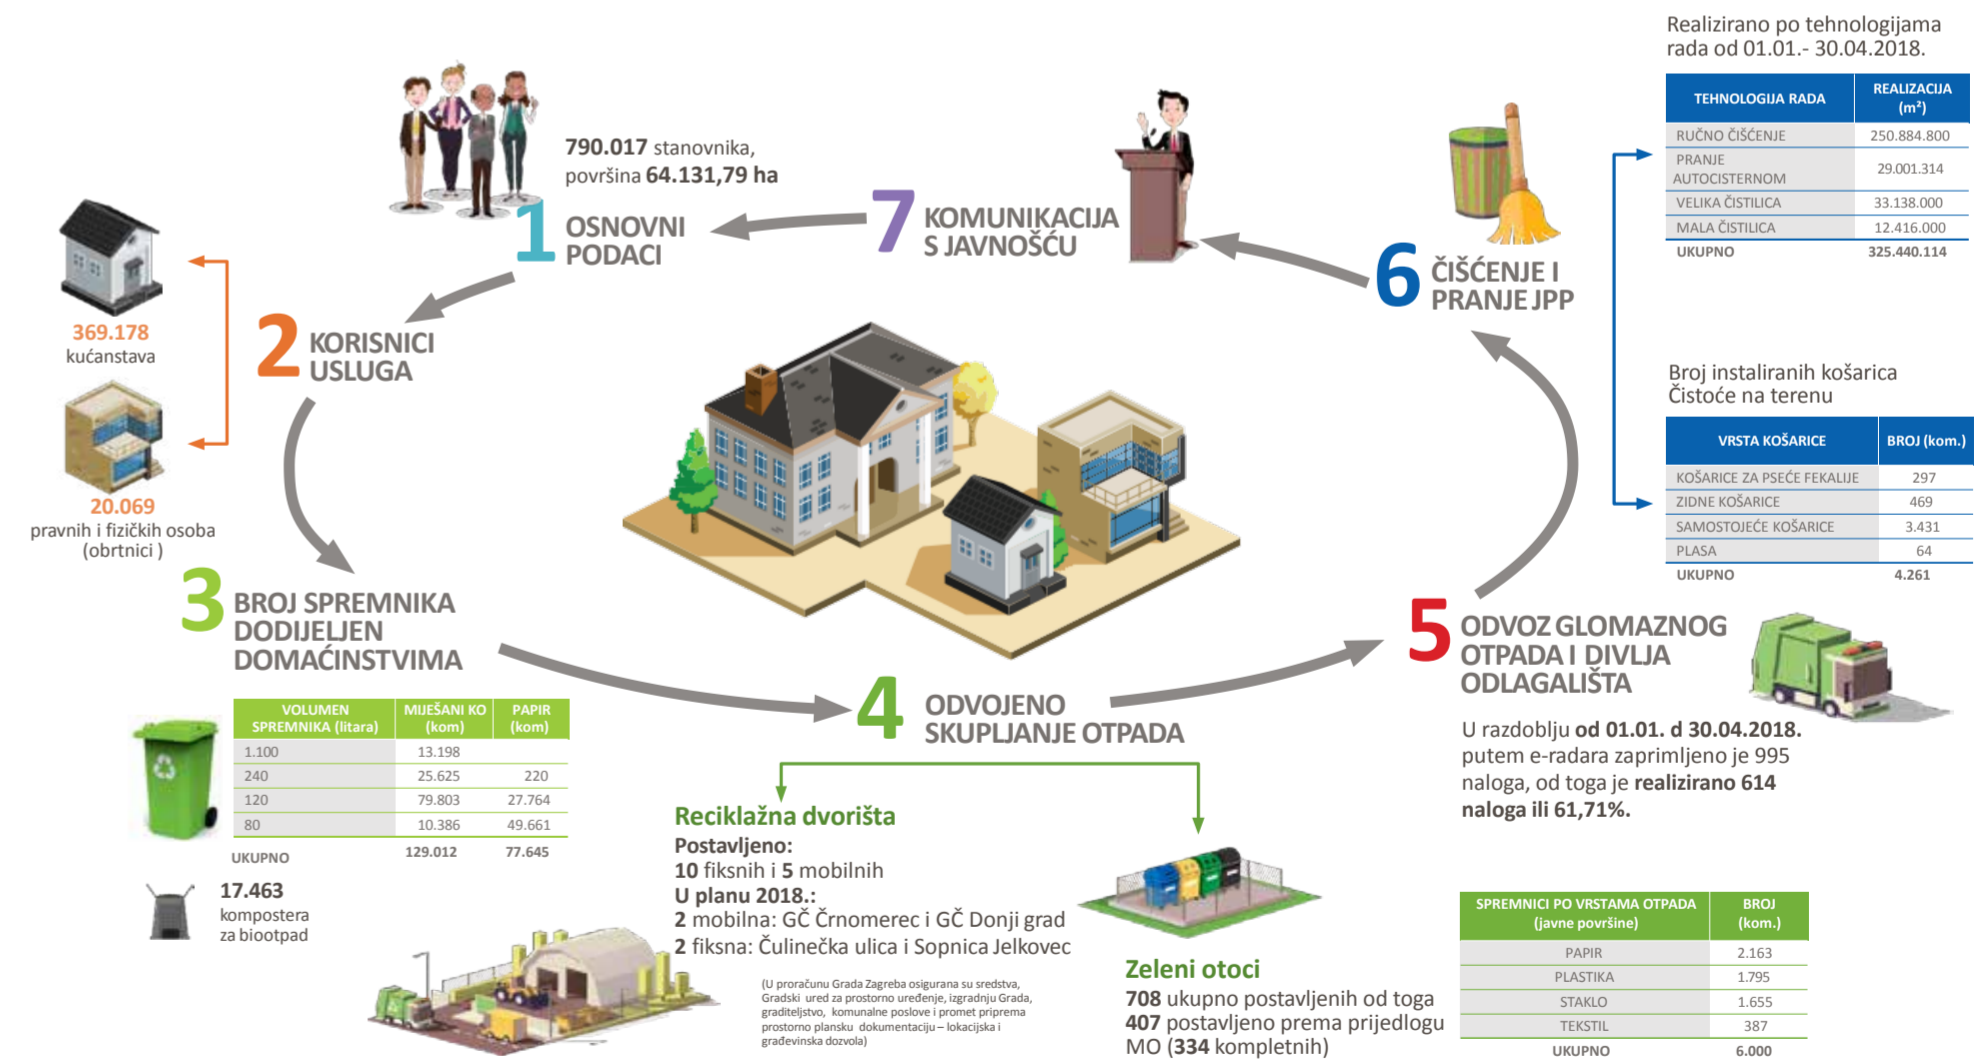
790.017 stanovnika,
površina 64.131,79 ha

1 OSNOVNI PODACI

7 KOMUNIKACIJA S JAVNOŠĆU

Realizirano po tehnologijama rada od 01.01.- 30.04.2018.

| TEHNOLOGIJA RADA | REALIZACIJA (m²) |
|---|---|
| RUČNO ČIŠĆENJE | 250.884.800 |
| PRANJE AUTOCISTERNOM | 29.001.314 |
| VELIKA ČISTILICA | 33.138.000 |
| MALA ČISTILICA | 12.416.000 |
| UKUPNO | 325.440.114 |

6 ČIŠĆENJE I PRANJE JPP

369.178
kućanstava

2 KORISNICI USLUGA

20.069
pravnih i fizičkih osoba (obrtnici )

Broj instaliranih košarica Čistoće na terenu

| VRSTA KOŠARICE | BROJ (kom.) |
|---|---|
| KOŠARICE ZA PSEĆE FEKALIJE | 297 |
| ZIDNE KOŠARICE | 469 |
| SAMOSTOJEĆE KOŠARICE | 3.431 |
| PLASA | 64 |
| UKUPNO | 4.261 |

3 BROJ SPREMNIKA DODIJELJEN DOMAĆINSTVIMA

5 ODVOZ GLOMAZNOG OTPADA I DIVLJA ODLAGALIŠTA

| VOLUMEN SPREMNIKA (litara) | MIJEŠANI KO (kom) | PAPIR (kom) |
|---|---|---|
| 1.100 | 13.198 | |
| 240 | 25.625 | 220 |
| 120 | 79.803 | 27.764 |
| 80 | 10.386 | 49.661 |
| UKUPNO | 129.012 | 77.645 |

4 ODVOJENO SKUPLJANJE OTPADA

U razdoblju od 01.01. d 30.04.2018. putem e-radara zaprimljeno je 995 naloga, od toga je realizirano 614 naloga ili 61,71%.

17.463
kompostera za biootpad

Reciklažna dvorišta
Postavljeno:
10 fiksnih i 5 mobilnih
U planu 2018.:
2 mobilna: GČ Črnomerec i GČ Donji grad
2 fiksna: Čulinečka ulica i Sopnica Jelkovec

(U proračunu Grada Zagreba osigurana su sredstva, Gradski ured za prostorno uređenje, izgradnju Grada, graditeljstvo, komunalne poslove i promet priprema prostorno plansku dokumentaciju – lokacijska i građevinska dozvola)

Zeleni otoci
708 ukupno postavljenih od toga
407 postavljeno prema prijedlogu MO (334 kompletnih)

| SPREMNICI PO VRSTAMA OTPADA (javne površine) | BROJ (kom.) |
|---|---|
| PAPIR | 2.163 |
| PLASTIKA | 1.795 |
| STAKLO | 1.655 |
| TEKSTIL | 387 |
| UKUPNO | 6.000 |